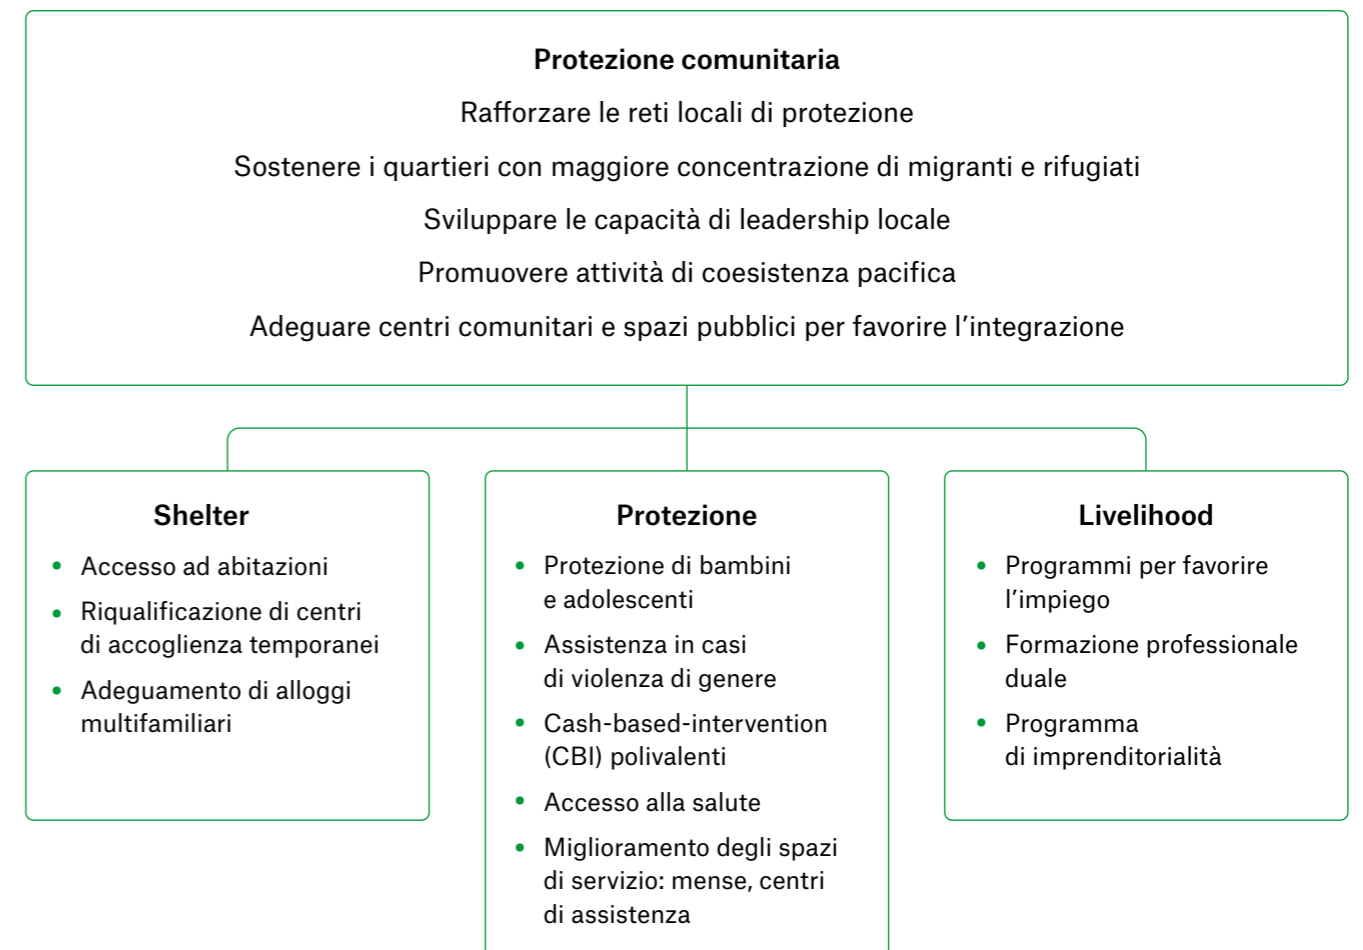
Protezione comunitaria

Rafforzare le reti locali di protezione

Sostenere i quartieri con maggiore concentrazione di migranti e rifugiati

Sviluppare le capacità di leadership locale

Promuovere attività di coesistenza pacifica

Adeguare centri comunitari e spazi pubblici per favorire l'integrazione

Shelter

- Accesso ad abitazioni
- Riqualificazione di centri di accoglienza temporanei
- Adeguamento di alloggi multifamiliari

Protezione

- Protezione di bambini e adolescenti
- Assistenza in casi di violenza di genere
- Cash-based-intervention (CBI) polivalenti
- Accesso alla salute
- Miglioramento degli spazi di servizio: mense, centri di assistenza

Livelihood

- Programmi per favorire l'impiego
- Formazione professionale duale
- Programma di imprenditorialità